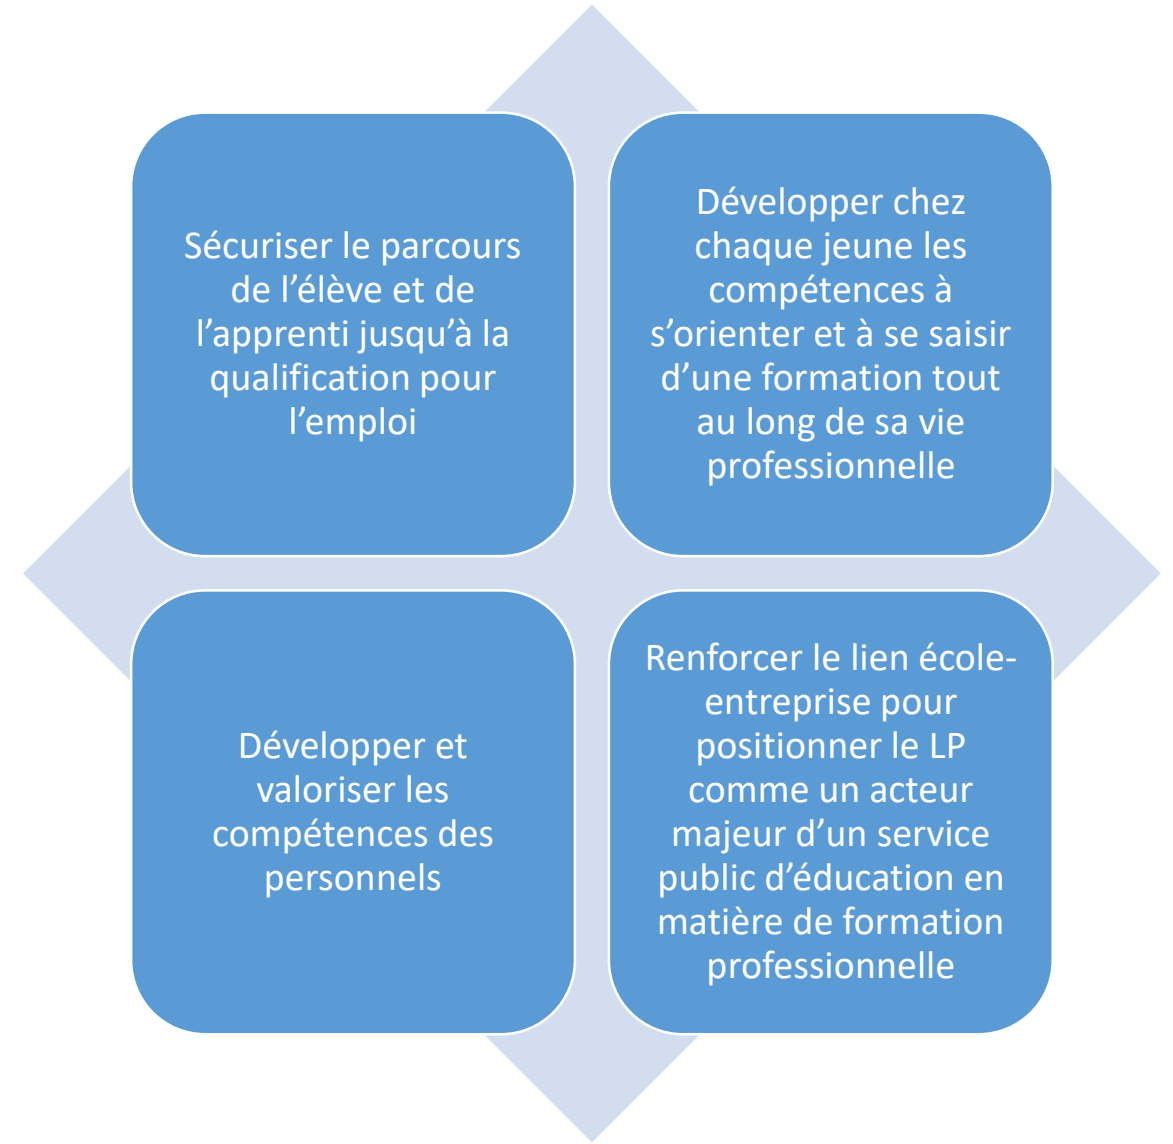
Sécuriser le parcours de l’élève et de l’apprenti jusqu’à la qualification pour l’emploi

Développer chez chaque jeune les compétences à s’orienter et à se saisir d’une formation tout au long de sa vie professionnelle

Développer et valoriser les compétences des personnels

Renforcer le lien école-entreprise pour positionner le LP comme un acteur majeur d’un service public d’éducation en matière de formation professionnelle